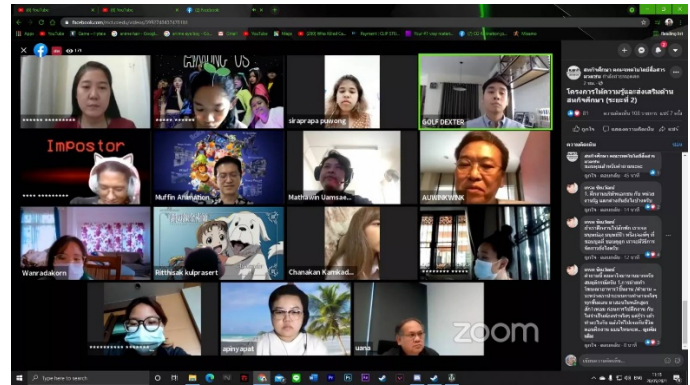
facebook.com

Impostor

siraprapa puavong

GOLF DEXTER

Muffin Animation

Mathawin Uamsae...

AUWINKWNK

Wanradakorn

Ritthisak kulprasert

Chanakan Kamkad...

apinyapat

uana

zoom

โครงการให้ความรู้และส่งเสริมด้านสหกิจศึกษา (ระยะที่ 2)

ความคิดเห็น

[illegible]